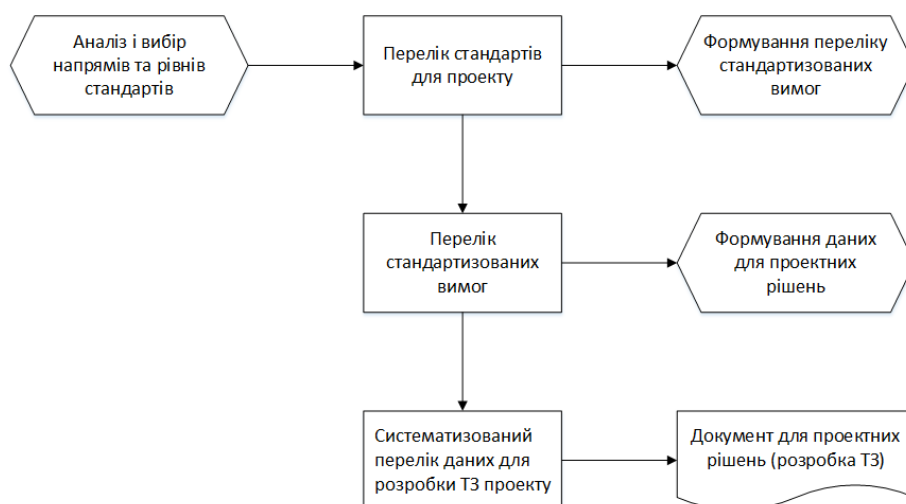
Аналіз і вибір напрямів та рівнів стандартів

Перелік стандартів для проекту

Формування переліку стандартизованих вимог

Перелік стандартизованих вимог

Формування даних для проектних рішень

Систематизований перелік даних для розробки ТЗ проекту

Документ для проектних рішень (розробка ТЗ)